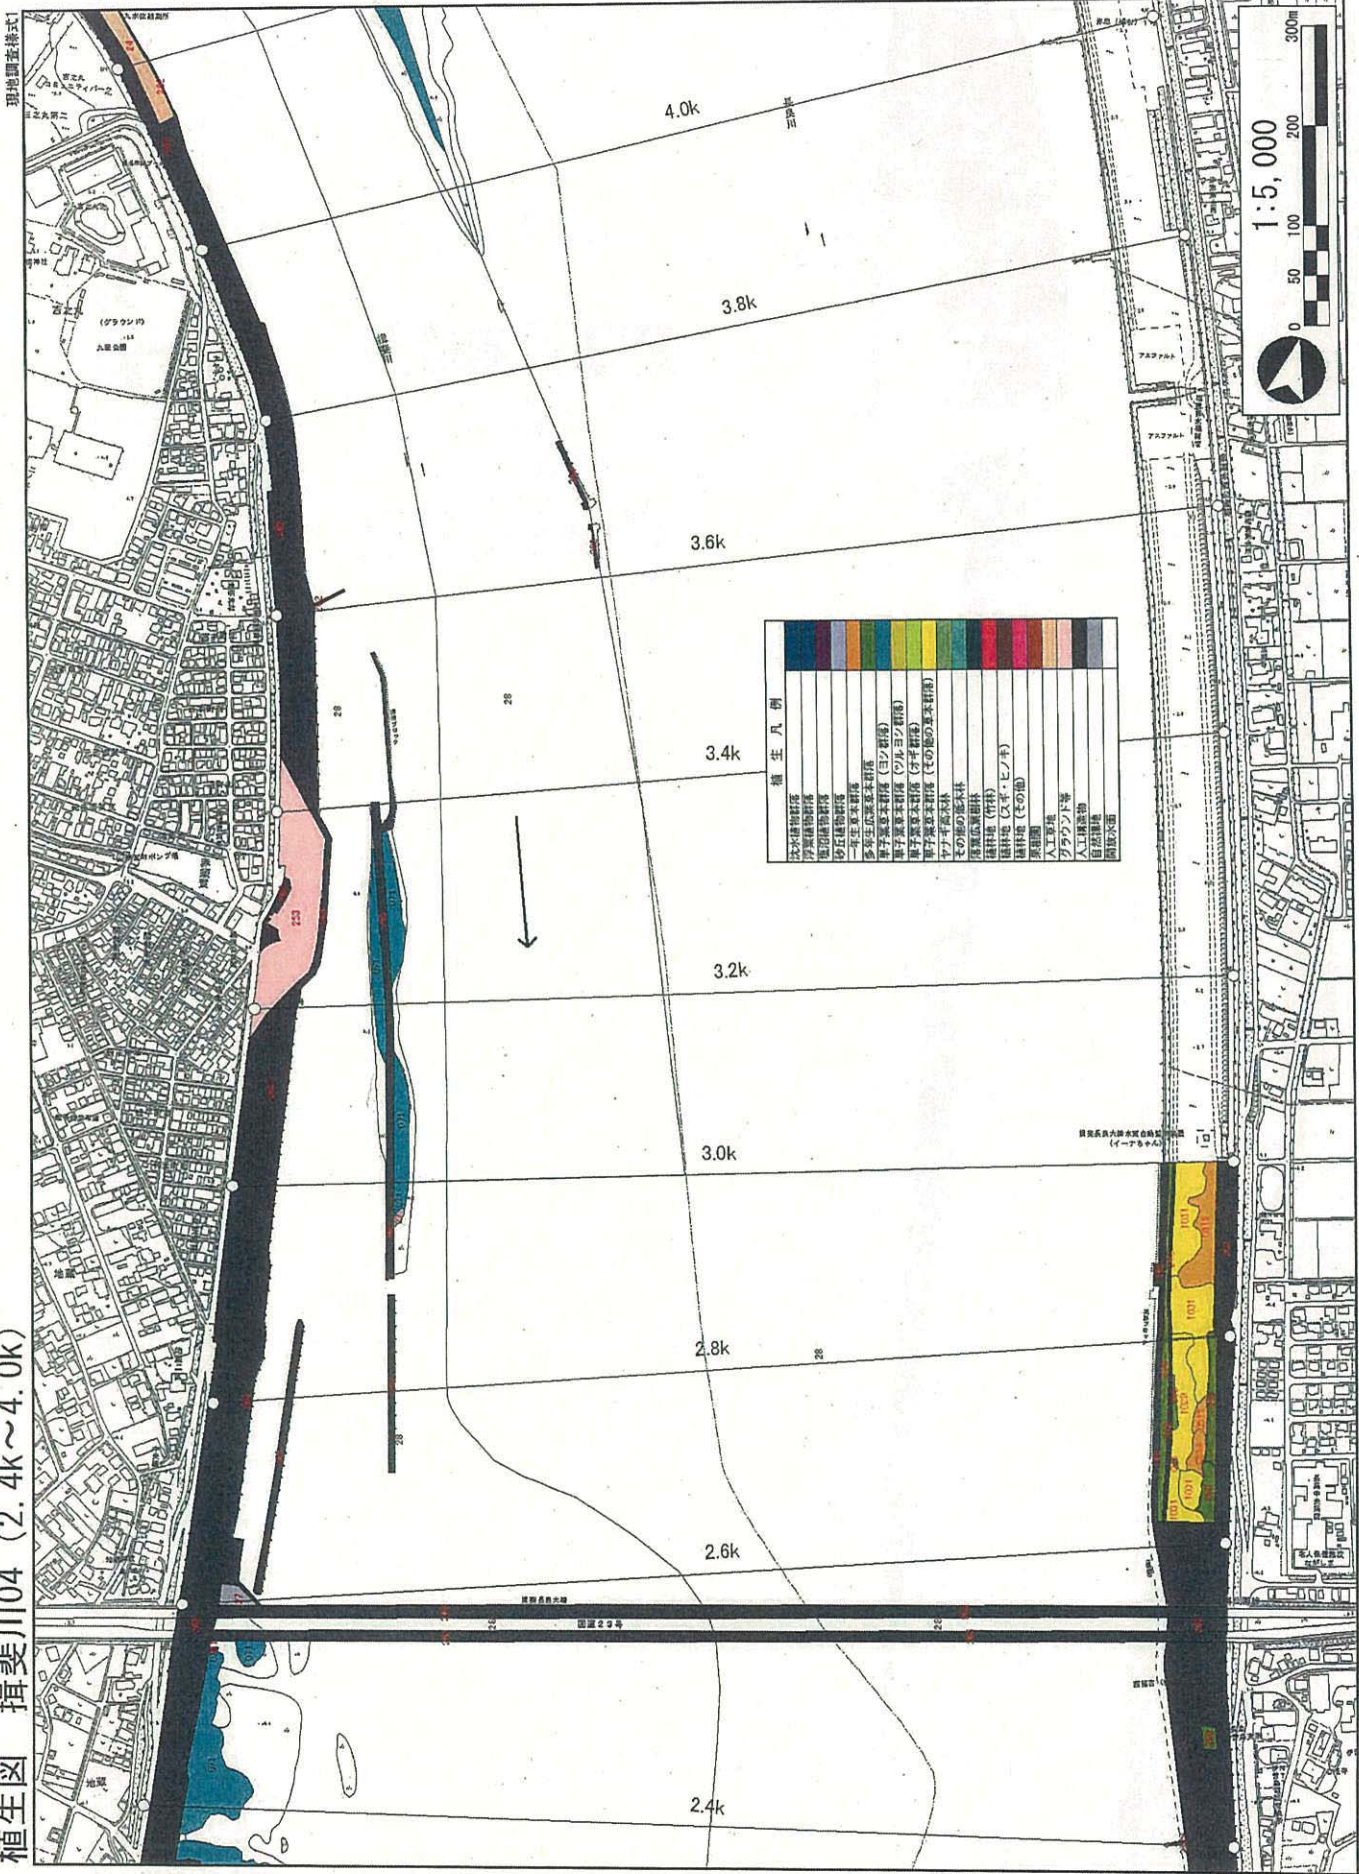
植生図 揖斐川04（2.4k～4.0k）

現地調査様式

1:5,000

0 50 100 200 300m

4.0k
3.8k
3.6k
3.4k
3.2k
3.0k
2.8k
2.6k
2.4k

植生凡例

| | |
|---|---|
| 沈水植物群落 | |
| 浮葉植物群落 | |
| 塩沼植物群落 | |
| 砂丘植物群落 | |
| 一年生草本群落 | |
| 多年生広葉草本群落 | |
| 単子葉草本群落（ヨシ群落） | |
| 単子葉草本群落（ツルヨシ群落） | |
| 単子葉草本群落（オギ群落） | |
| 単子葉草本群落（その他の草本群落） | |
| ヤナギ高木林 | |
| その他の低木林 | |
| 落葉広葉樹林 | |
| 植林地（竹林） | |
| 植林地（スギ・ヒノキ） | |
| 植林地（その他） | |
| 果樹園 | |
| 人工草地 | |
| グラウンド等 | |
| 人工構造物 | |
| 自然裸地 | |
| 開放水面 | |

国道23号

伊勢大橋

(グラウンド)

アスファルト

地蔵

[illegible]